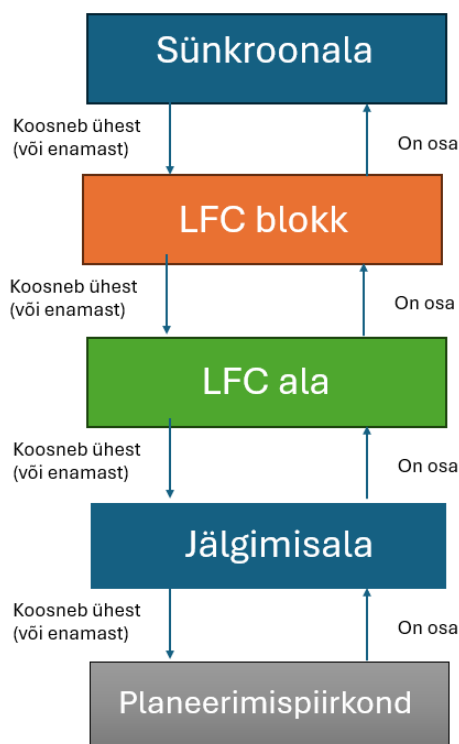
Sünkroonala

Koosneb ühest (või enamast)

On osa

LFC blokk

Koosneb ühest (või enamast)

On osa

LFC ala

Koosneb ühest (või enamast)

On osa

Jälgimisala

Koosneb ühest (või enamast)

On osa

Planeerimispiirkond